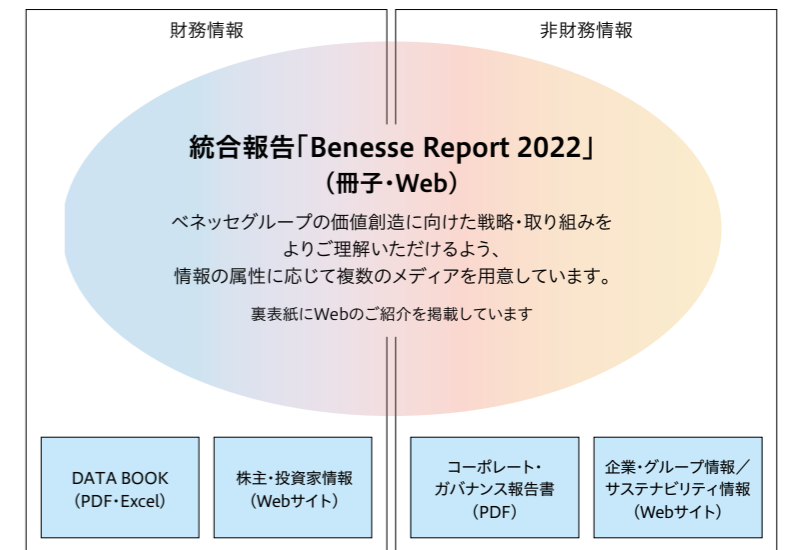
財務情報

非財務情報

統合報告「Benesse Report 2022」
（冊子・Web）

ベネッセグループの価値創造に向けた戦略・取り組みを
よりご理解いただけるよう、
情報の属性に応じて複数のメディアを用意しています。

裏表紙にWebのご紹介を掲載しています

DATA BOOK
（PDF・Excel）

株主・投資家情報
（Webサイト）

コーポレート・
ガバナンス報告書
（PDF）

企業・グループ情報／
サステナビリティ情報
（Webサイト）